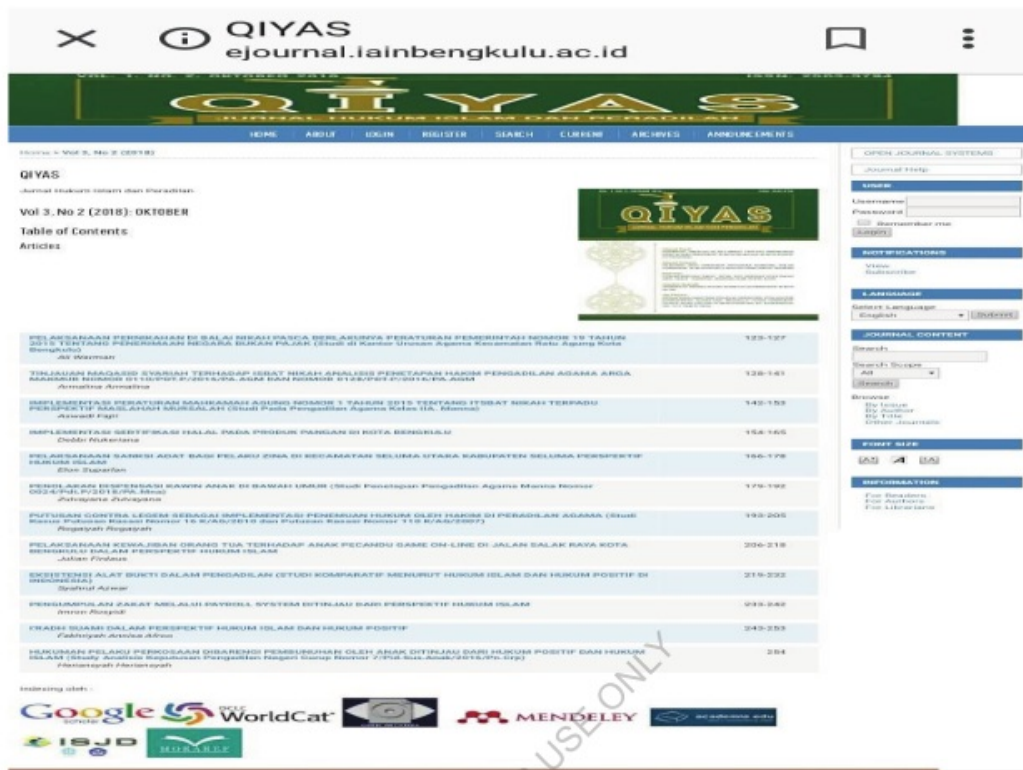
QIYAS
ejournal.iainbengkulu.ac.id

QIYAS
JURNAL HUKUM ISLAM DAN PERADILAN

HOME ABOUT LOGIN REGISTER SEARCH CURRENT ARCHIVES ANNOUNCEMENTS

Home > Vol 3, No 2 (2018)

QIYAS
Jurnal Hukum Islam dan Peradilan

Vol 3, No 2 (2018): OKTOBER

Table of Contents
Articles

| | |
|---|---|
| PELAKSANAAN PENGHULUAN DI BALAI NIKAH PASCA BERLAKUNYA PERATURAN PEMERINTAH NOMOR 19 TAHUN 2015 TENTANG PENERIMAAN NEGARA BUKAN PAJAK (Studi di Kantor Urusan Agama Kecamatan Ratu Agung Kota Bengkulu) Ali Warman | 123-127 |
| TINJAUAN MAQASID SYARIAH TERHADAP ISBAT NIKAH ANALISIS PENETAPAN HAKIM PENGADILAN AGAMA ARGA MAKMUR NOMOR 0110/PDT.P/2016/PA.AGM DAN NOMOR 0128/PDT.P/2016/PA.AGM Armalina Armalina | 128-141 |
| IMPLEMENTASI PERATURAN MAHKAMAH AGUNG NOMOR 1 TAHUN 2015 TENTANG ITSBAT NIKAH TERPADU PERSPEKTIF MASLAHAH MURSALAH (Studi Pada Pengadilan Agama Kelas IIA. Manna) Aswadi Fajri | 142-153 |
| IMPLEMENTASI SERTIFIKASI HALAL PADA PRODUK PANGAN DI KOTA BENGKULU Debbi Nukeriana | 154-165 |
| PELAKSANAAN SANKSI ADAT BAGI PELAKU ZINA DI KECAMATAN SELUMA UTARA KABUPATEN SELUMA PERSPEKTIF HUKUM ISLAM Elen Suparlan | 166-178 |
| PENOLAKAN DISPENSASI KAWIN ANAK DI BAWAH UMUR (Studi Penetapan Pengadilan Agama Manna Nomor 0024/Pdt.P/2018/PA.Mna) Zulyajana Zulyajana | 179-192 |
| PUTUSAN CONTRA LEGEM SEBAGAI IMPLEMENTASI PENEMUAN HUKUM OLEH HAKIM DI PERADILAN AGAMA (Studi Kasus Putusan Kasasi Nomor 16 K/AG/2010 dan Putusan Kasasi Nomor 110 K/AG/2007) Rogaiyah Rogaiyah | 193-205 |
| PELAKSANAAN KEWAJIBAN ORANG TUA TERHADAP ANAK PECANDU GAME ON-LINE DI JALAN SALAK RAYA KOTA BENGKULU DALAM PERSPEKTIF HUKUM ISLAM Julian Firdaus | 206-218 |
| EKSISTENSI ALAT BUKTI DALAM PENGADILAN (STUDI KOMPARATIF MENURUT HUKUM ISLAM DAN HUKUM POSITIF DI INDONESIA) Syafrul Anwar | 219-232 |
| PENGUMPULAN ZAKAT MELALUI PAYROLL SYSTEM DITINJAU DARI PERSPEKTIF HUKUM ISLAM Imron Rosyidi | 233-242 |
| CRASH SUAMI DALAM PERSPEKTIF HUKUM ISLAM DAN HUKUM POSITIF Fakhriyah Annisa Afroz | 243-253 |
| HUKUMAN PELAKU PERKOSAAN DIBARENGI PEMBUNUHAN OLEH ANAK DITINJAU DARI HUKUM POSITIF DAN HUKUM ISLAM (Study Analisis Keputusan Pengadilan Negeri Curup Nomor 7/Pid-Sus-Anak/2016/Pn-Crp) Hamanyah Hamanyah | 254 |

Indexing oleh :
Google WorldCat MENDELEY academia.edu ISJD MORAREF

USE ONLY

OPEN JOURNAL SYSTEMS
Journal Help
USER
Username
Password
Remember me
Login
NOTIFICATIONS
View
Subscribe
LANGUAGE
Select Language
English Submit
JOURNAL CONTENT
Search
Search Scope
All
Search
Browse
By Issue
By Author
By Title
Other Journals
FONT SIZE
INFORMATION
For Readers
For Authors
For Librarians